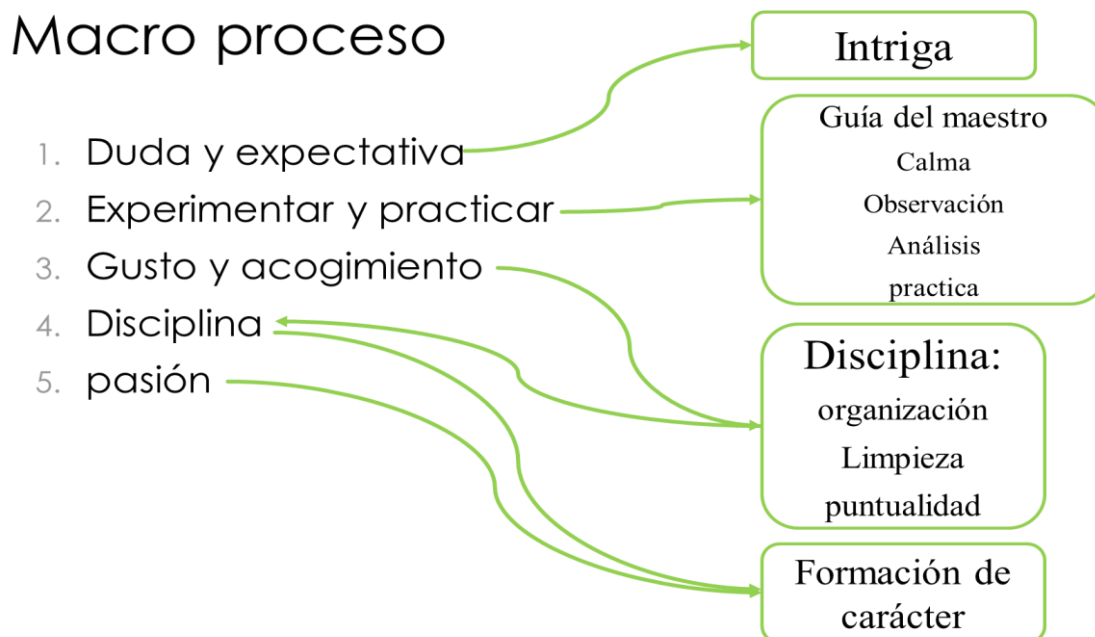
Macro proceso

1. Duda y expectativa
2. Experimentar y practicar
3. Gusto y acogimiento
4. Disciplina
5. pasión

Intriga

Guía del maestro
Calma
Observación
Análisis
practica

Disciplina:
organización
Limpieza
puntualidad

Formación de carácter